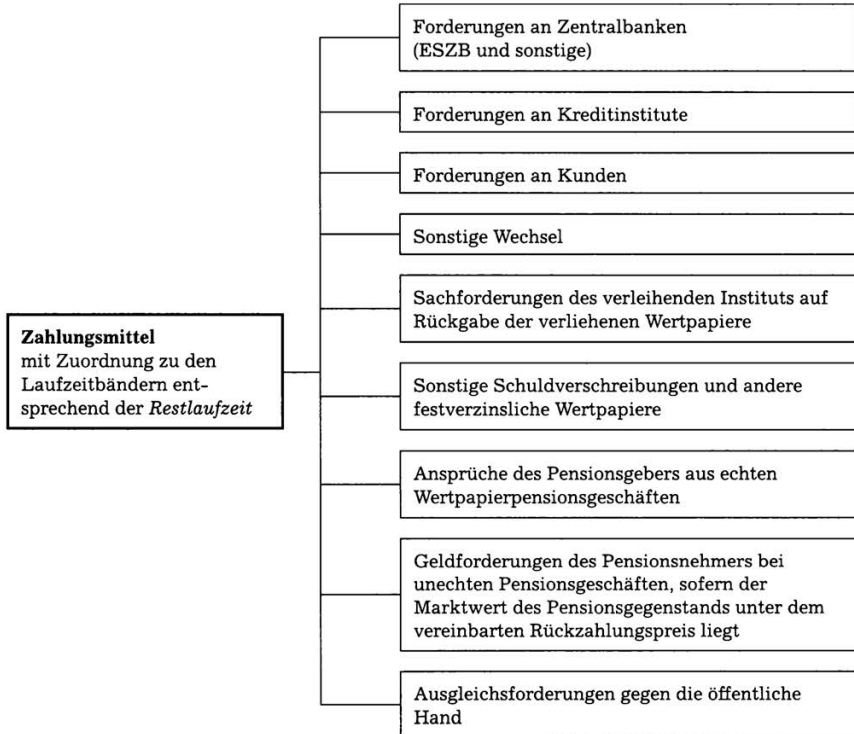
**Zahlungsmittel**
mit Zuordnung zu den Laufzeitbändern entsprechend der *Restlaufzeit*

Forderungen an Zentralbanken (ESZB und sonstige)

Forderungen an Kreditinstitute

Forderungen an Kunden

Sonstige Wechsel

Sachforderungen des verleihenden Instituts auf Rückgabe der verliehenen Wertpapiere

Sonstige Schuldverschreibungen und andere festverzinsliche Wertpapiere

Ansprüche des Pensionsgebers aus echten Wertpapierpensionsgeschäften

Geldforderungen des Pensionsnehmers bei unechten Pensionsgeschäften, sofern der Marktwert des Pensionsgegenstands unter dem vereinbarten Rückzahlungspreis liegt

Ausgleichsforderungen gegen die öffentliche Hand